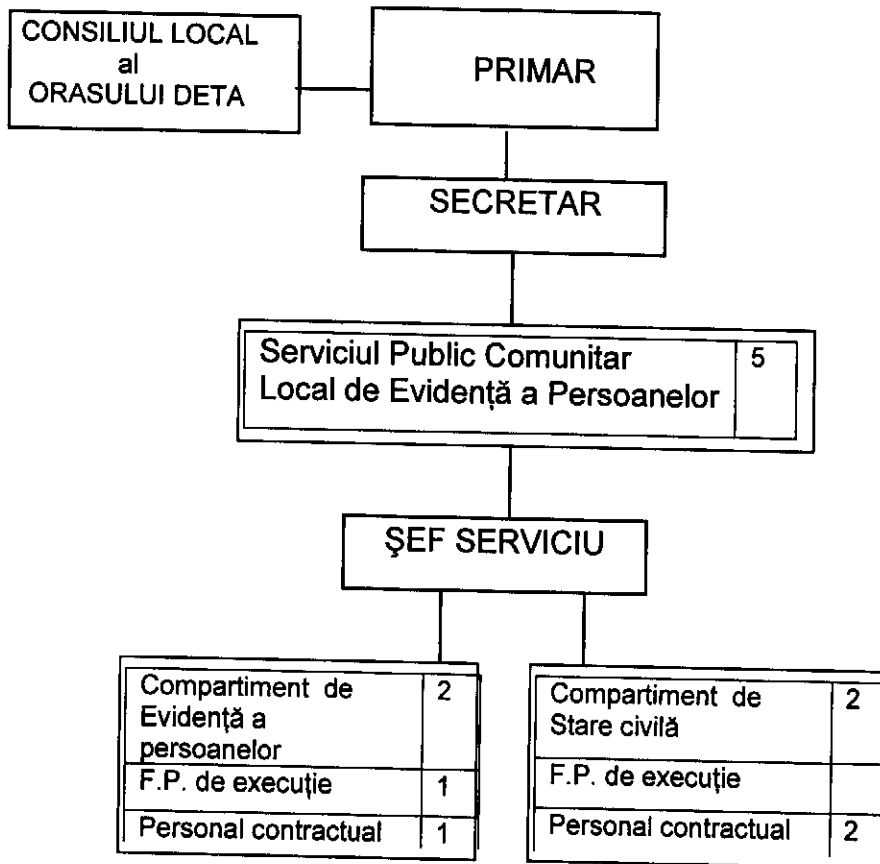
CONSILIUL LOCAL al ORASULUI DETA

PRIMAR

SECRETAR

| Serviciul Public Comunitar Local de Evidență a Persoanelor | 5 |
|---|---|

ŞEF SERVICIU

| Compartiment de Evidență a persoanelor | 2 |
|---|---|
| F.P. de execuție | 1 |
| Personal contractual | 1 |

| Compartiment de Stare civilă | 2 |
|---|---|
| F.P. de execuție | |
| Personal contractual | 2 |